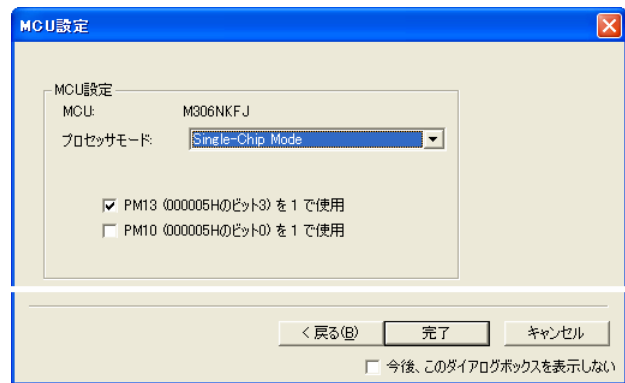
MCU設定

MCU設定
MCU: M306NKFJ
プロセッサモード: Single-Chip Mode

PM13 (000005Hのビット3) を 1 で使用
PM10 (000005Hのビット0) を 1 で使用

< 戻る(B)
完了
キャンセル
今後、このダイアログボックスを表示しない